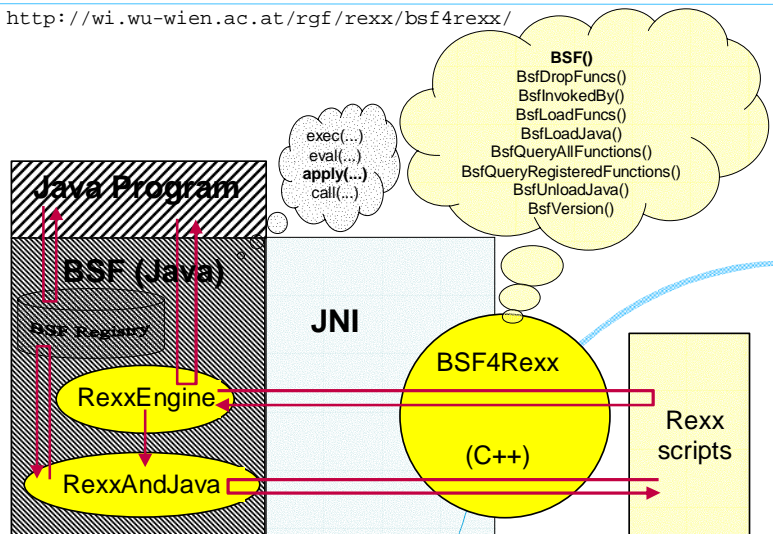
http://wi.wu-wien.ac.at/rgf/rexx/bsf4rexx/

BSF()
BsfDropFuncs()
BsfInvokedBy()
BsfLoadFuncs()
BsfLoadJava()
BsfQueryAllFunctions()
BsfQueryRegisteredFunctions()
BsfUnloadJava()
BsfVersion()

exec(...)
eval(...)
apply(...)
call(...)

Java Program

BSF (Java)

BSF Registry

JNI

BSF4Rexx

(C++)

RexxEngine

RexxAndJava

Rexx scripts